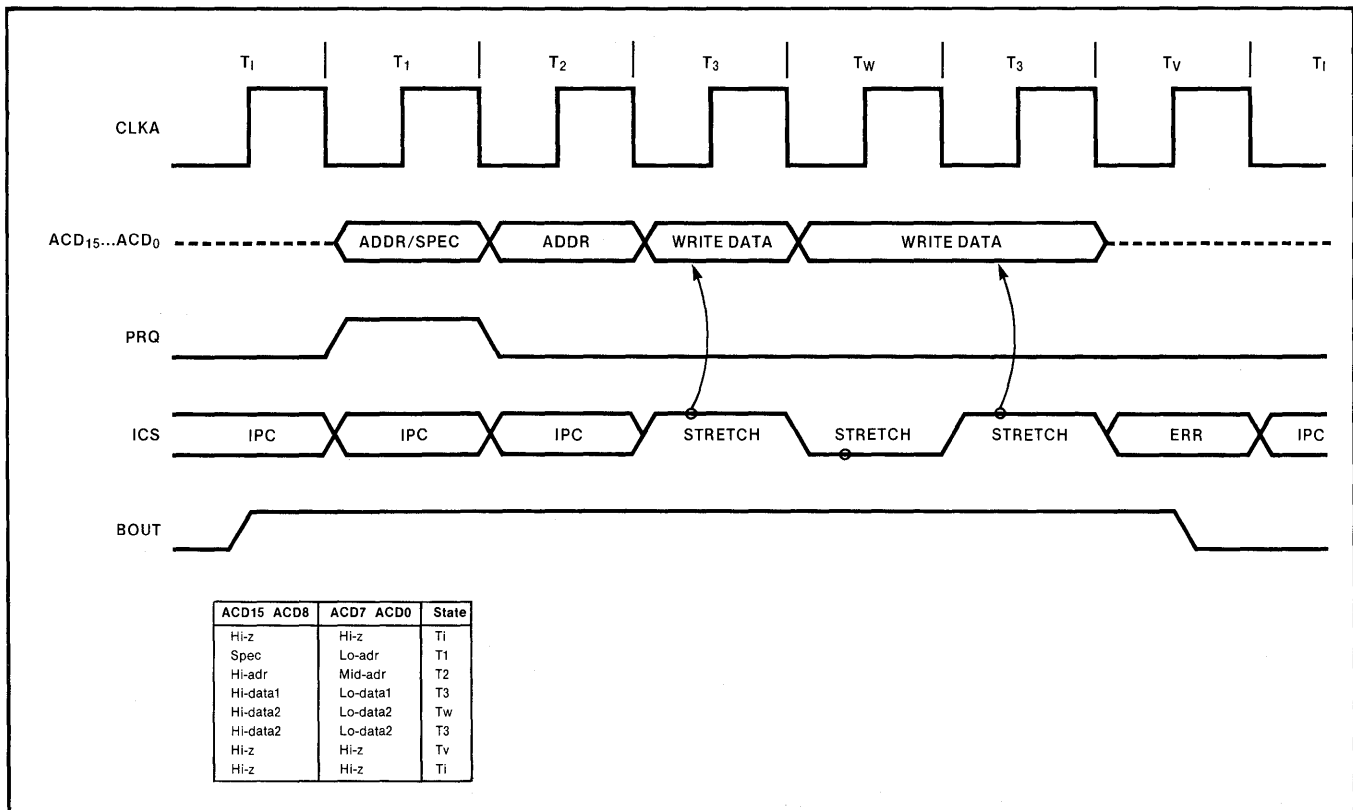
$T_I$ $T_1$ $T_2$ $T_3$ $T_W$ $T_3$ $T_V$ $T_I$

CLKA

$ACD_{15}...ACD_0$ ADDR/SPEC ADDR WRITE DATA WRITE DATA

PRQ

ICS IPC IPC IPC STRETCH STRETCH STRETCH ERR IPC

BOUT

| ACD15 ACD8 | ACD7 ACD0 | State |
|---|---|---|
| Hi-z | Hi-z | Ti |
| Spec | Lo-adr | T1 |
| Hi-adr | Mid-adr | T2 |
| Hi-data1 | Lo-data1 | T3 |
| Hi-data2 | Lo-data2 | Tw |
| Hi-data2 | Lo-data2 | T3 |
| Hi-z | Hi-z | Tv |
| Hi-z | Hi-z | Ti |